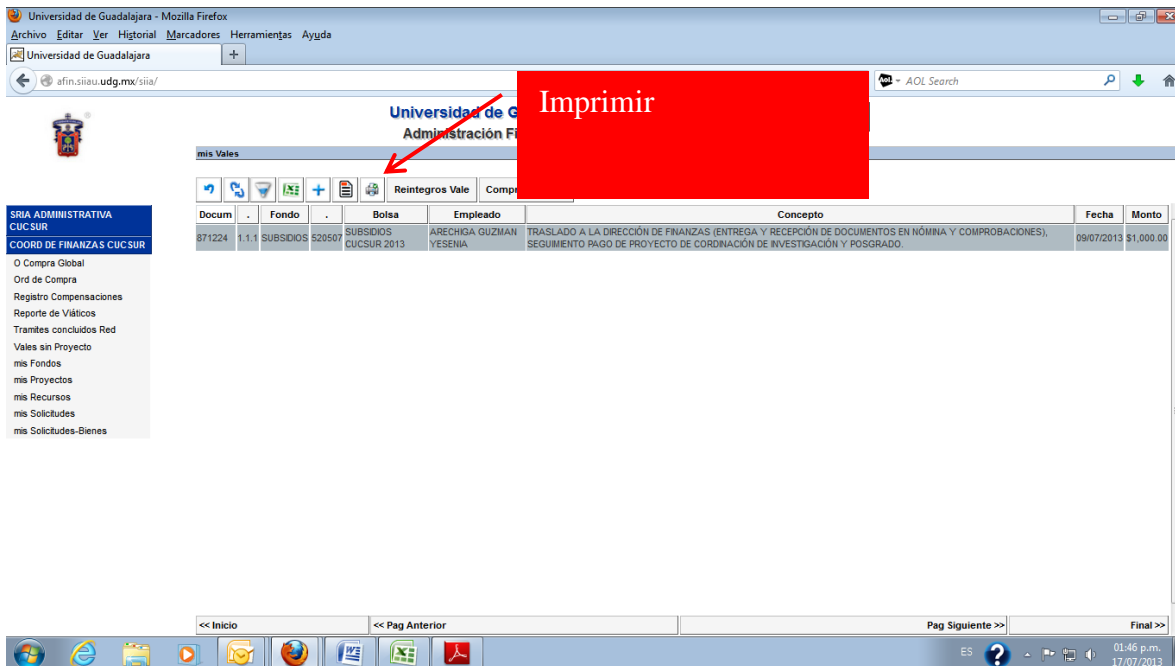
Universidad de Guadalajara - Mozilla Firefox
Archivo Editar Ver Historial Marcadores Herramientas Ayuda
Universidad de Guadalajara +
afin.siiau.udg.mx/siia/
AOL Search

Universidad de G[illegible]
Administración Fi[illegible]

Imprimir

mis Vales

Reintegros Vale Compr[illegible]

SRIA ADMINISTRATIVA CUCSUR
COORD DE FINANZAS CUCSUR
O Compra Global
Ord de Compra
Registro Compensaciones
Reporte de Viáticos
Tramites concluidos Red
Vales sin Proyecto
mis Fondos
mis Proyectos
mis Recursos
mis Solicitudes
mis Solicitudes-Bienes

| Docum | . | Fondo | . | Bolsa | Empleado | Concepto | Fecha | Monto |
|---|---|---|---|---|---|---|---|---|
| 871224 | 1.1.1 | SUBSIDIOS | 520507 | SUBSIDIOS CUCSUR 2013 | ARECHIGA GUZMAN YESENIA | TRASLADO A LA DIRECCIÓN DE FINANZAS (ENTREGA Y RECEPCIÓN DE DOCUMENTOS EN NÓMINA Y COMPROBACIONES), SEGUIMIENTO PAGO DE PROYECTO DE CORDINACIÓN DE INVESTIGACIÓN Y POSGRADO. | 09/07/2013 | $1,000.00 |

<< Inicio
<< Pag Anterior
Pag Siguiente >>
Final >>

ES
01:46 p.m.
17/07/2013